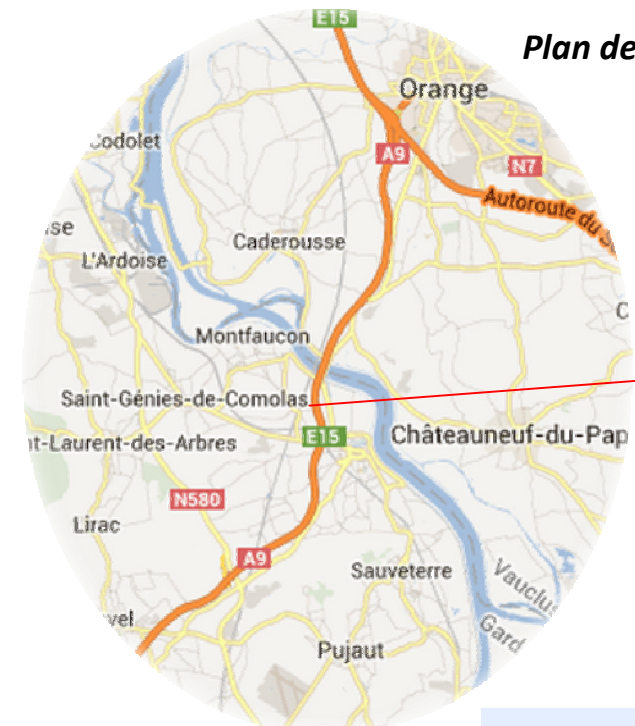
Plan de

E15

Orange

Codolet

A9

N7

Autoroute du S

se

Caderousse

L'Ardoise

C

Montfaucon

Saint-Géniès-de-Comolas

E15

nt-Laurent-des-Arbres

Châteauneuf-du-Pap

N580

Lirac

A9

Sauveterre

Vauclus

vel

Gard

Pujaut